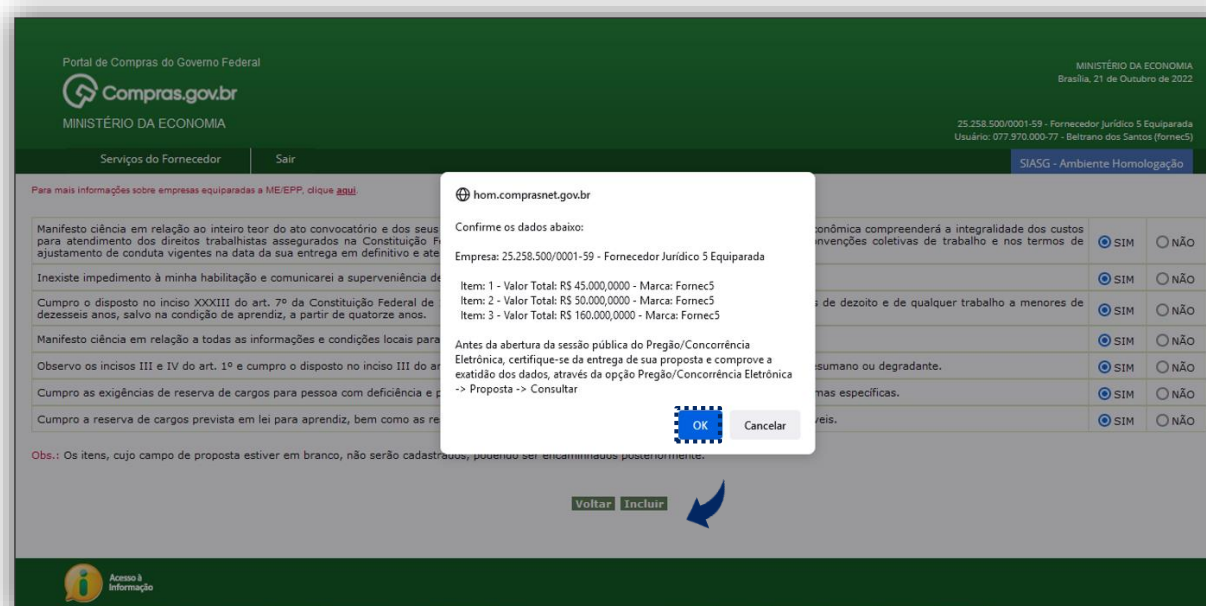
Portal de Compras do Governo Federal

Compras.gov.br

MINISTÉRIO DA ECONOMIA

MINISTÉRIO DA ECONOMIA
Brasília, 21 de Outubro de 2022

25.258.500/0001-59 - Fornecedor Jurídico 5 Equiparada
Usuário: 077.970.000-77 - Beltrano dos Santos (fornec5)

Serviços do Fornecedor | Sair

SIASG - Ambiente Homologação

Para mais informações sobre empresas equiparadas a ME/EPP, clique aqui.

| Manifesto ciência em relação ao inteiro teor do ato convocatório e dos seus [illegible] conômica compreenderá a integralidade dos custos para atendimento dos direitos trabalhistas assegurados na Constituição F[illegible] nvenções coletivas de trabalho e nos termos de ajustamento de conduta vigentes na data da sua entrega em definitivo e ate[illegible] | SIM | NÃO |
|---|---|---|
| Inexiste impedimento à minha habilitação e comunicarei a superveniência de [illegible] | SIM | NÃO |
| Cumpro o disposto no inciso XXXIII do art. 7º da Constituição Federal de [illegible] s de dezoito e de qualquer trabalho a menores de dezesseis anos, salvo na condição de aprendiz, a partir de quatorze anos. | SIM | NÃO |
| Manifesto ciência em relação a todas as informações e condições locais para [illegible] | SIM | NÃO |
| Observo os incisos III e IV do art. 1º e cumpro o disposto no inciso III do ar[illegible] esumano ou degradante. | SIM | NÃO |
| Cumpro as exigências de reserva de cargos para pessoa com deficiência e p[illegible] mas específicas. | SIM | NÃO |
| Cumpro a reserva de cargos prevista em lei para aprendiz, bem como as re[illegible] veis. | SIM | NÃO |

Obs.: Os itens, cujo campo de proposta estiver em branco, não serão cadastra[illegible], podendo ser encaminhados posteriormente.

Voltar Incluir

hom.comprasnet.gov.br

Confirme os dados abaixo:

Empresa: 25.258.500/0001-59 - Fornecedor Jurídico 5 Equiparada

Item: 1 - Valor Total: R$ 45.000,0000 - Marca: Fornec5
Item: 2 - Valor Total: R$ 50.000,0000 - Marca: Fornec5
Item: 3 - Valor Total: R$ 160.000,0000 - Marca: Fornec5

Antes da abertura da sessão pública do Pregão/Concorrência Eletrônica, certifique-se da entrega de sua proposta e comprove a exatidão dos dados, através da opção Pregão/Concorrência Eletrônica -> Proposta -> Consultar

OK | Cancelar

Acesso à Informação